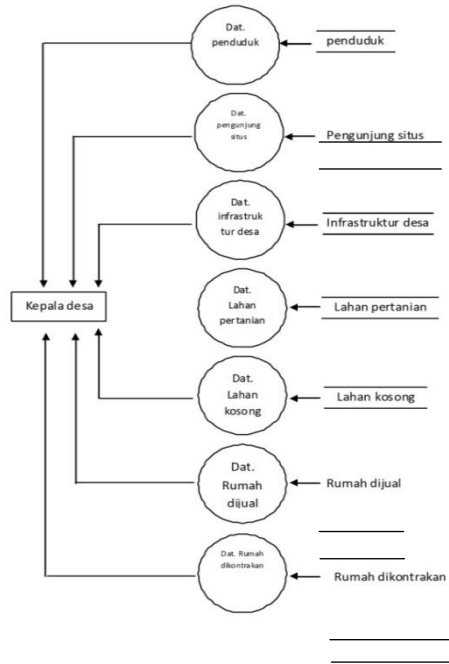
Dat. penduduk

penduduk

Dat. pengunjung situs

Pengunjung situs

Dat. infrastruktur desa

Infrastruktur desa

Kepala desa

Dat. Lahan pertanian

Lahan pertanian

Dat. Lahan kosong

Lahan kosong

Dat. Rumah dijual

Rumah dijual

Dat. Rumah dikontrakan

Rumah dikontrakan